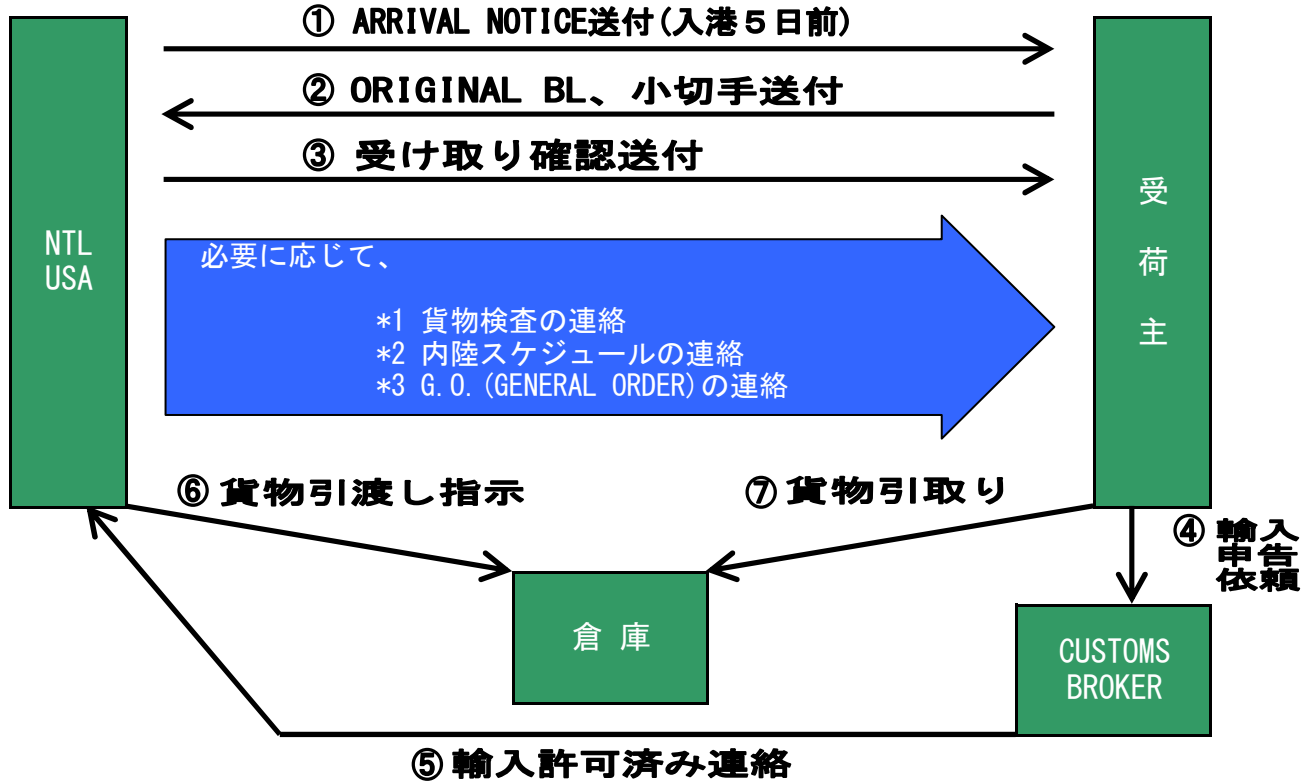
① ARRIVAL NOTICE送付(入港５日前)

② ORIGINAL BL、小切手送付

③ 受け取り確認送付

NTL USA

受荷主

必要に応じて、

*1 貨物検査の連絡
*2 内陸スケジュールの連絡
*3 G.O.(GENERAL ORDER)の連絡

⑥ 貨物引渡し指示

⑦ 貨物引取り

④ 輸入申告依頼

倉庫

CUSTOMS BROKER

⑤ 輸入許可済み連絡